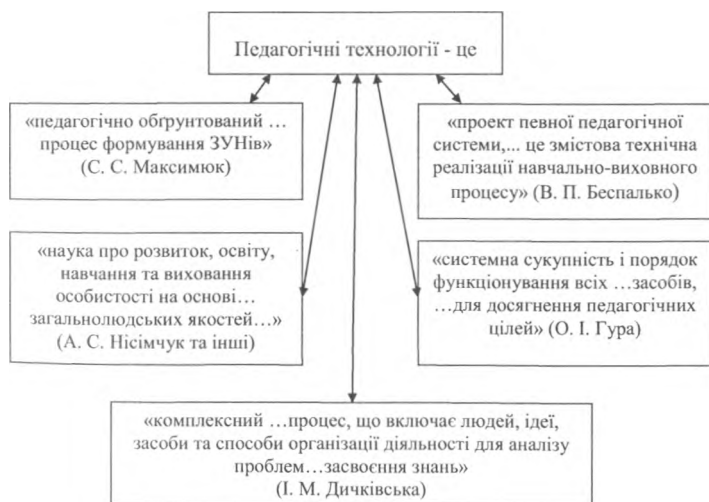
Педагогічні технології - це

«педагогічно обгрунтований … процес формування ЗУНів» (С. С. Максимюк)

«проект певної педагогічної системи,... це змістова технічна реалізації навчально-виховного процесу» (В. П. Беспалько)

«наука про розвиток, освіту, навчання та виховання особистості на основі… загальнолюдських якостей…» (А. С. Нісімчук та інші)

«системна сукупність і порядок функціонування всіх …засобів, …для досягнення педагогічних цілей» (О. І. Гура)

«комплексний …процес, що включає людей, ідеї, засоби та способи організації діяльності для аналізу проблем…засвоєння знань» (І. М. Дичківська)